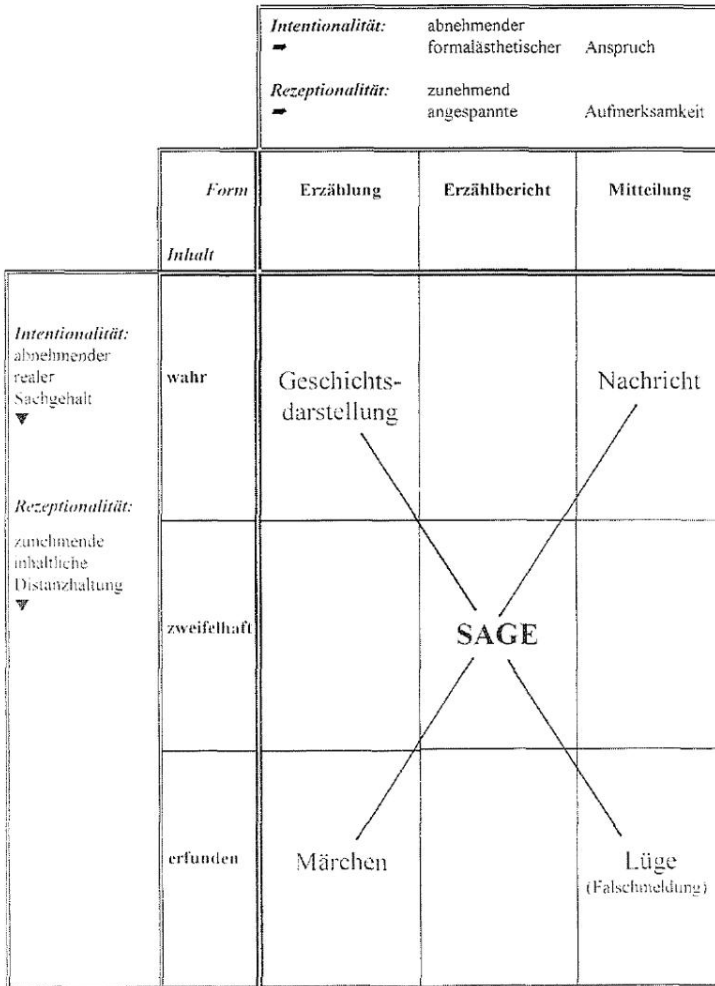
Intentionalität: ➡ abnehmender formalästhetischer Anspruch

Rezeptionalität: ➡ zunehmend angespannte Aufmerksamkeit

| Form / Inhalt | Erzählung | Erzählbericht | Mitteilung |
|---|---|---|---|
| wahr | Geschichtsdarstellung | | Nachricht |
| zweifelhaft | | SAGE | |
| erfunden | Märchen | | Lüge (Falschmeldung) |

Intentionalität: abnehmender realer Sachgehalt ▼

Rezeptionalität: zunehmende inhaltliche Distanzhaltung ▼